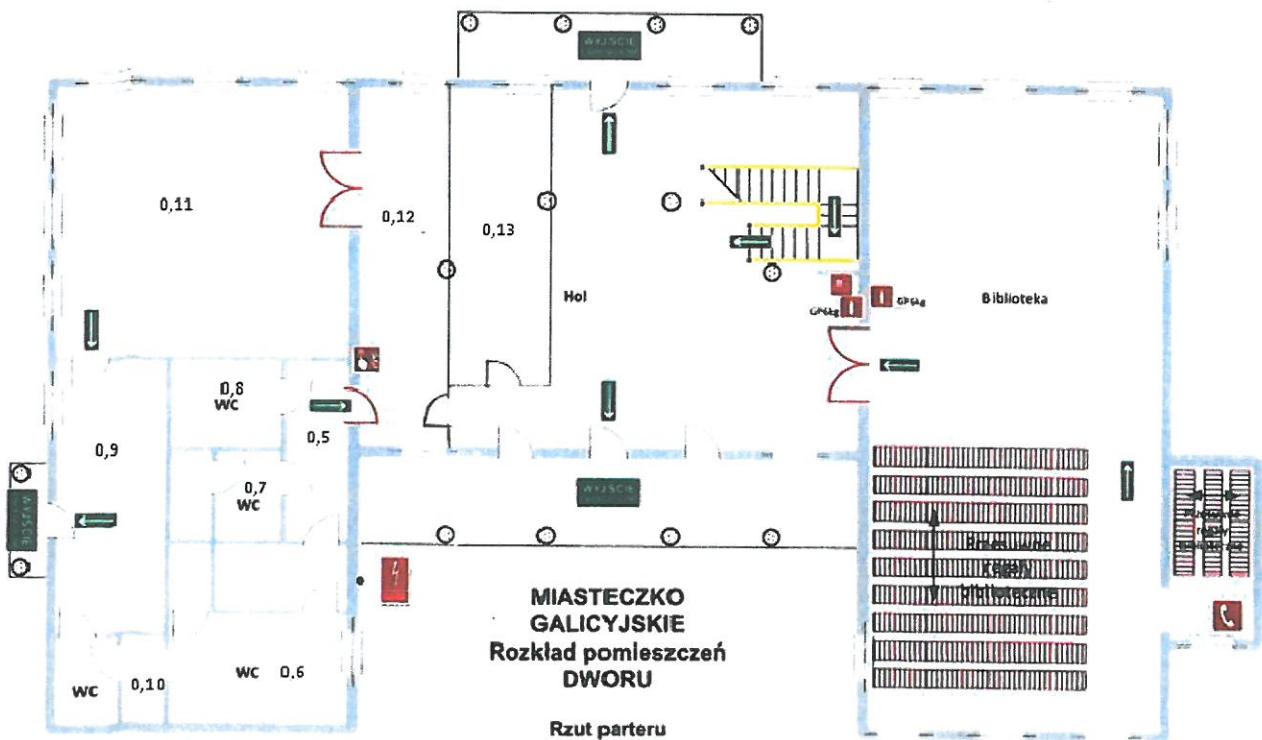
WYJŚCIE

0,11

0,12

0,13

Hol

GPS4g

GPS4g

Biblioteka

0,8
WC

0,5

0,9

0,7
WC

WYJŚCIE

WYJŚCIE

Przesuwne regały biblioteczne

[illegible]

MIASTECZKO
GALICYJSKIE
Rozkład pomieszczeń
DWORU

WC 0,6

WC 0,10

Rzut parteru